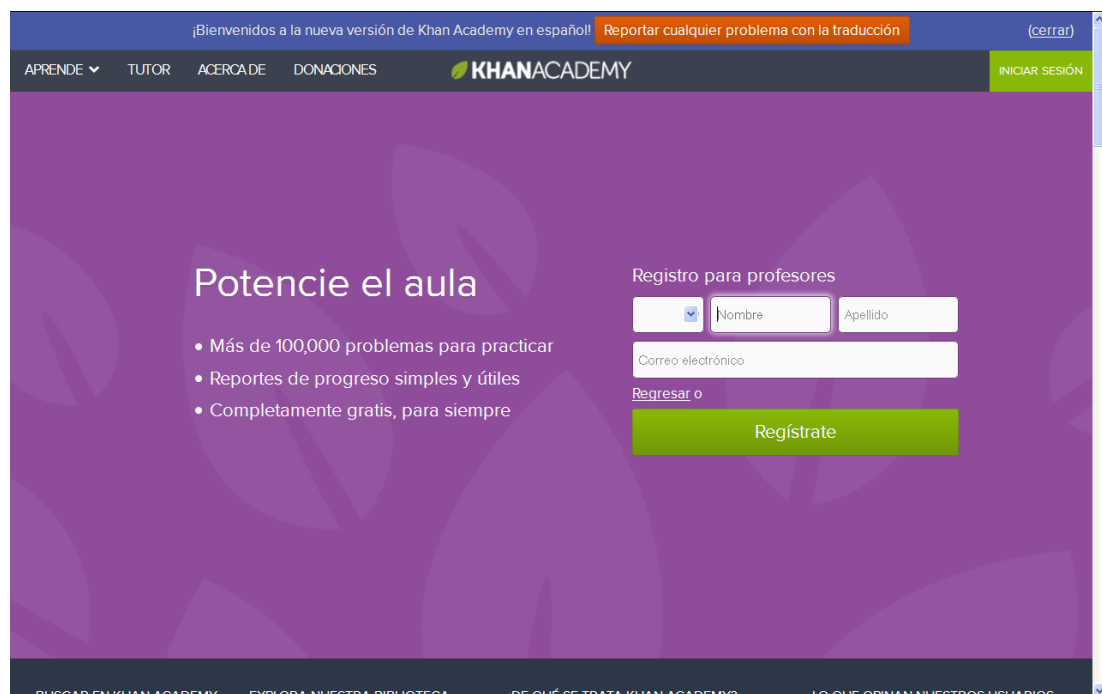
¡Bienvenidos a la nueva versión de Khan Academy en español! Reportar cualquier problema con la traducción (cerrar)

APRENDE TUTOR ACERCA DE DONACIONES KHANACADEMY INICIAR SESIÓN

Potencie el aula

• Más de 100,000 problemas para practicar
• Reportes de progreso simples y útiles
• Completamente gratis, para siempre

Registro para profesores

Nombre Apellido

Correo electrónico

Regresar o

Regístrate

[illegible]